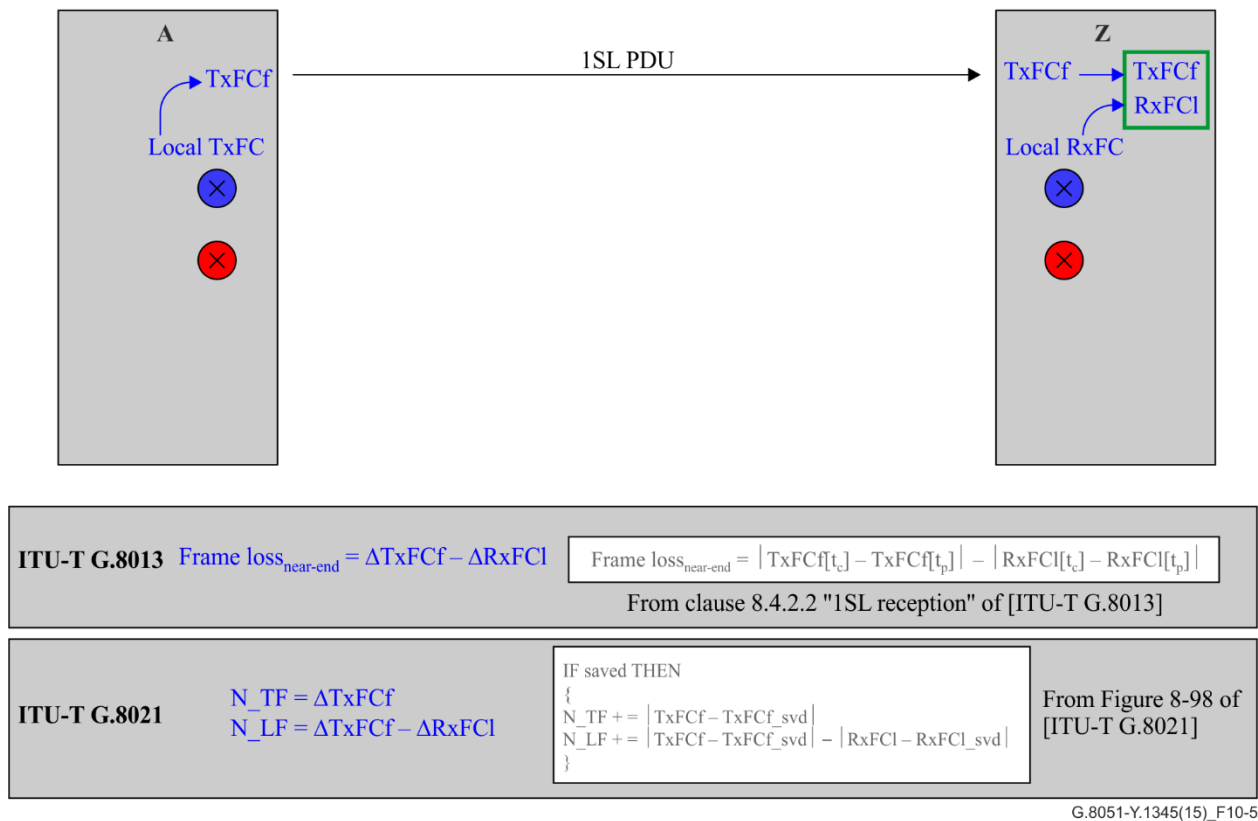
A

TxFCf

Local TxFC

1SL PDU

Z

TxFCf

TxFCf

RxFCl

Local RxFC

ITU-T G.8013 Frame loss$_{\text{near-end}}$ = ΔTxFCf – ΔRxFCl

Frame loss$_{\text{near-end}}$ = $|TxFCf[t_c] - TxFCf[t_p]| - |RxFCl[t_c] - RxFCl[t_p]|$

From clause 8.4.2.2 "1SL reception" of [ITU-T G.8013]

ITU-T G.8021

N_TF = ΔTxFCf
N_LF = ΔTxFCf – ΔRxFCl

IF saved THEN
{
N_TF + = |TxFCf – TxFCf_svd|
N_LF + = |TxFCf – TxFCf_svd| – |RxFCl – RxFCl_svd|
}

From Figure 8-98 of [ITU-T G.8021]

G.8051-Y.1345(15)_F10-5